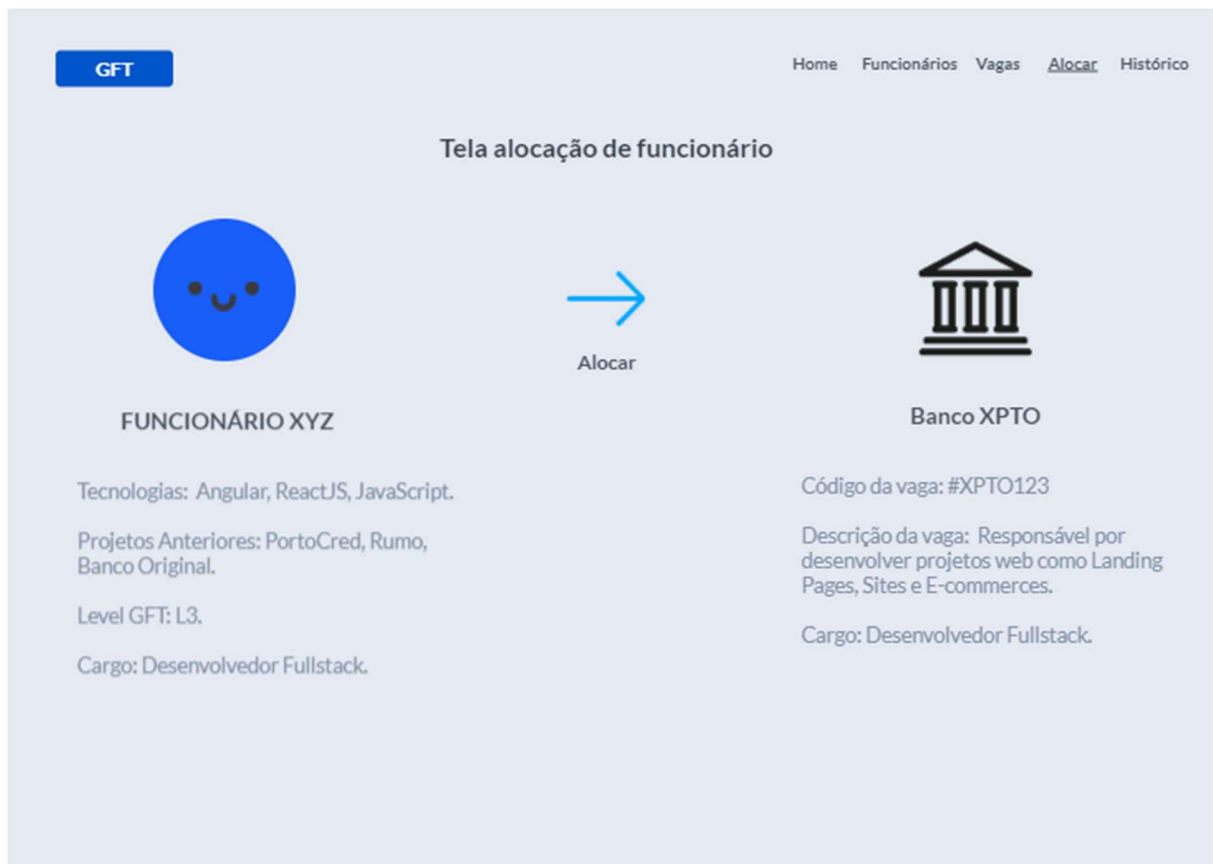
GFT

Home Funcionários Vagas Alocar Histórico

Tela alocação de funcionário

Alocar

FUNCIONÁRIO XYZ

Tecnologias: Angular, ReactJS, JavaScript.

Projetos Anteriores: PortoCred, Rumo, Banco Original.

Level GFT: L3.

Cargo: Desenvolvedor Fullstack.

Banco XPTO

Código da vaga: #XPTO123

Descrição da vaga: Responsável por desenvolver projetos web como Landing Pages, Sites e E-commerces.

Cargo: Desenvolvedor Fullstack.